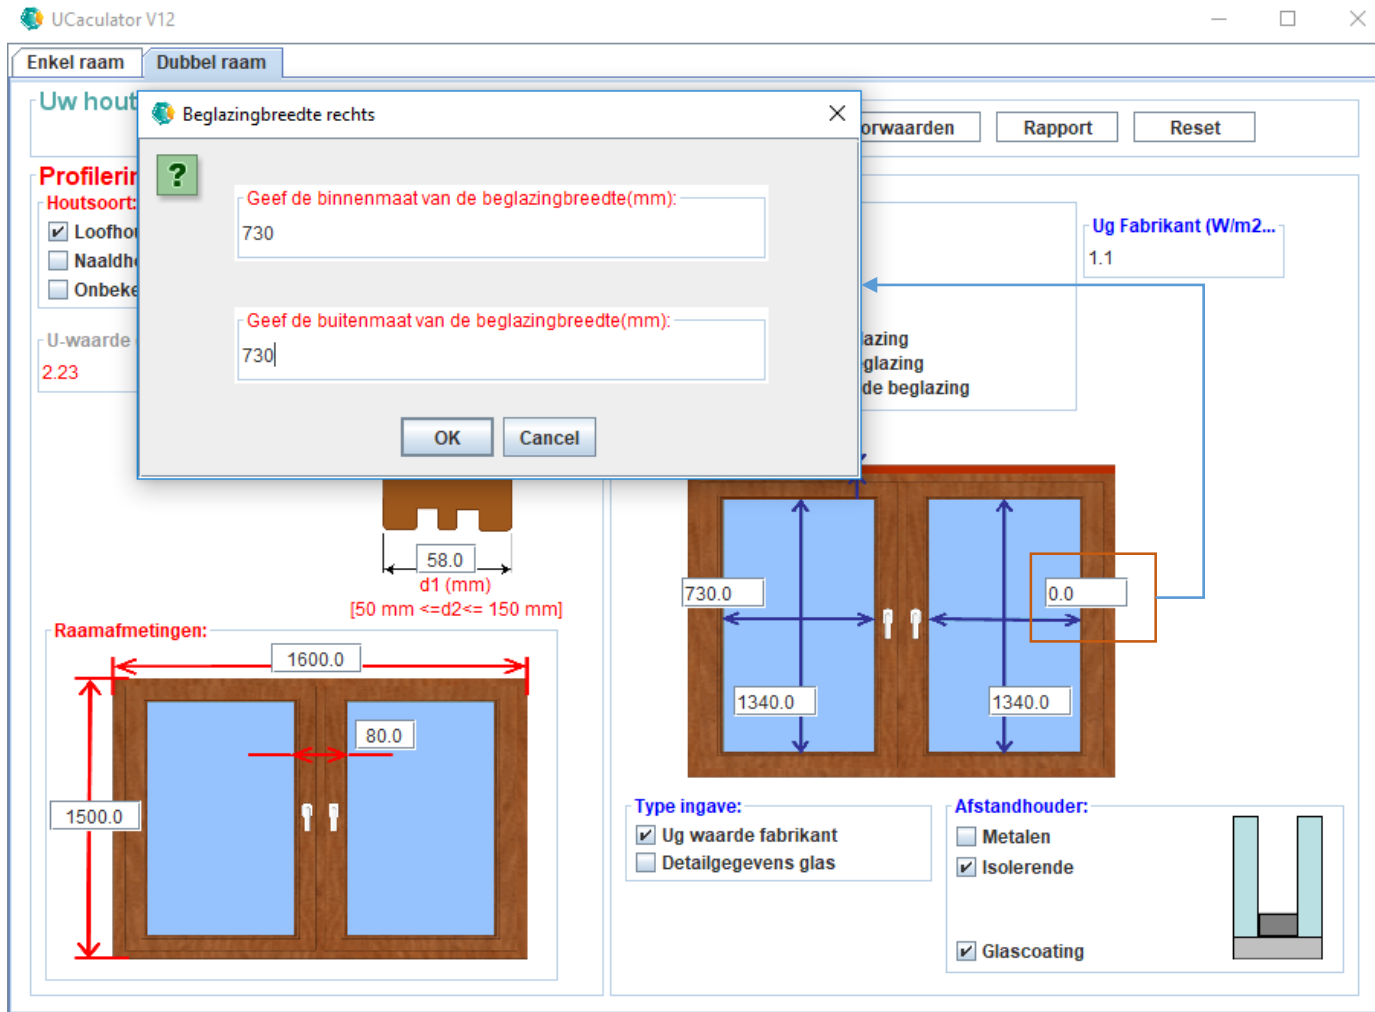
UCaculator V12

Enkel raam
Dubbel raam

Uw hout

Beglazingbreedte rechts

?

Geef de binnenmaat van de beglazingbreedte(mm):
730

Geef de buitenmaat van de beglazingbreedte(mm):
730

OK
Cancel

orwaarden
Rapport
Reset

Profilerin
Houtsoort:
☑ Loofhou
☐ Naaldh
☐ Onbeke

U-waarde
2.23

Ug Fabrikant (W/m2...
1.1

lazing
glazing
de beglazing

58.0
d1 (mm)
[50 mm <=d2<= 150 mm]

Raamafmetingen:
1600.0
80.0
1500.0

730.0
0.0
1340.0
1340.0

Type ingave:
☑ Ug waarde fabrikant
☐ Detailgegevens glas

Afstandhouder:
☐ Metalen
☑ Isolerende
☑ Glascoating